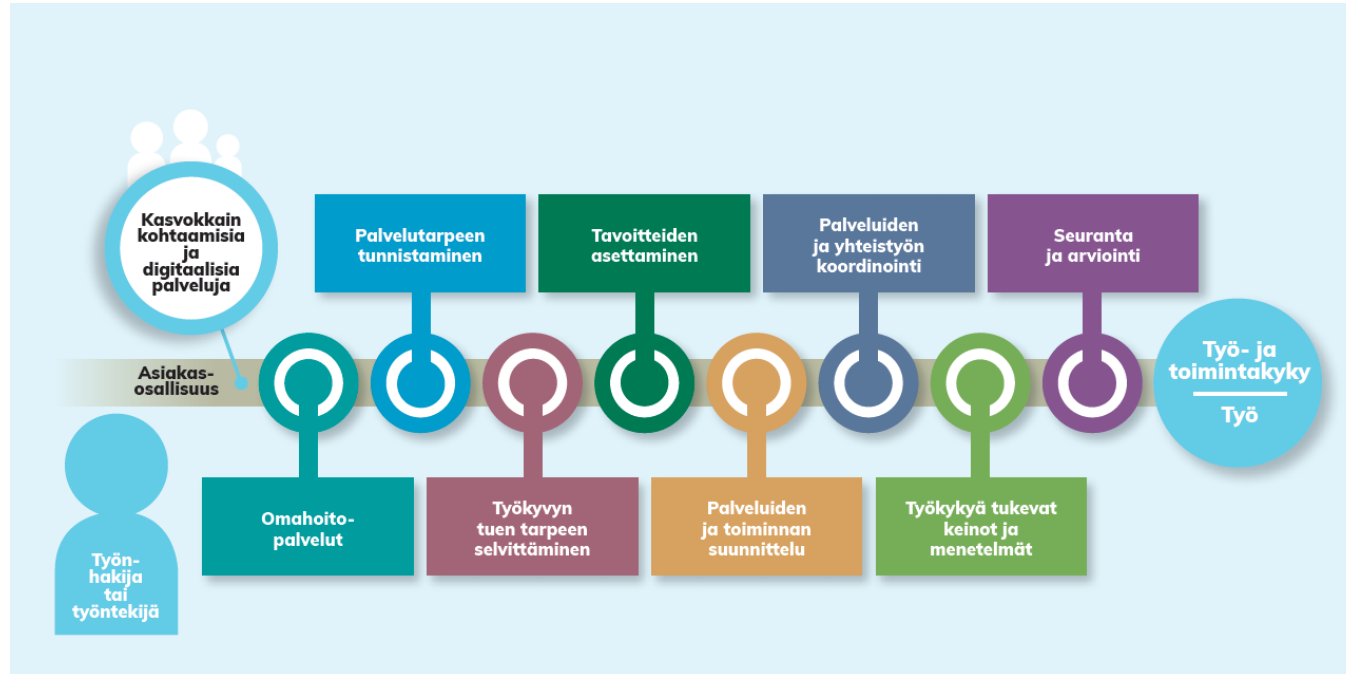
Kasvokkain kohtaamisia ja digitaalisia palveluja

Palvelutarpeen tunnistaminen

Tavoitteiden asettaminen

Palveluiden ja yhteistyön koordinointi

Seuranta ja arviointi

Asiakas-osallisuus

Työ- ja toimintakyky

Työ

Omahoito-palvelut

Työkyvyn tuen tarpeen selvittäminen

Palveluiden ja toiminnan suunnittelu

Työkykyä tukevat keinot ja menetelmät

Työn-hakija tai työntekijä